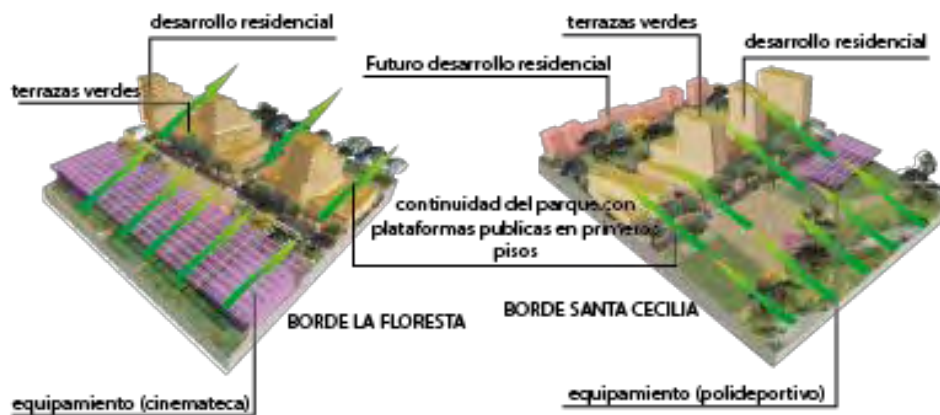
desarrollo residencial

terrazas verdes

terrazas verdes

Futuro desarrollo residencial

desarrollo residencial

continuidad del parque con plataformas publicas en primeros pisos

BORDE LA FLORESTA

BORDE SANTA CECILIA

equipamiento (cinemateca)

equipamiento (polideportivo)